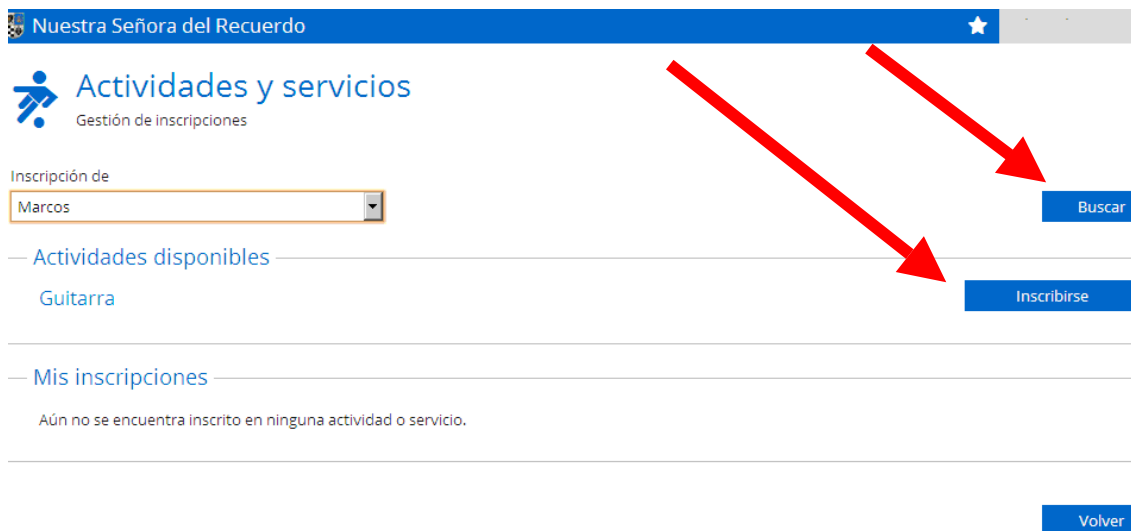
Nuestra Señora del Recuerdo

Actividades y servicios
Gestión de inscripciones

Inscripción de
Marcos

Buscar

Actividades disponibles
Guitarra

Inscribirse

Mis inscripciones
Aún no se encuentra inscrito en ninguna actividad o servicio.

Volver